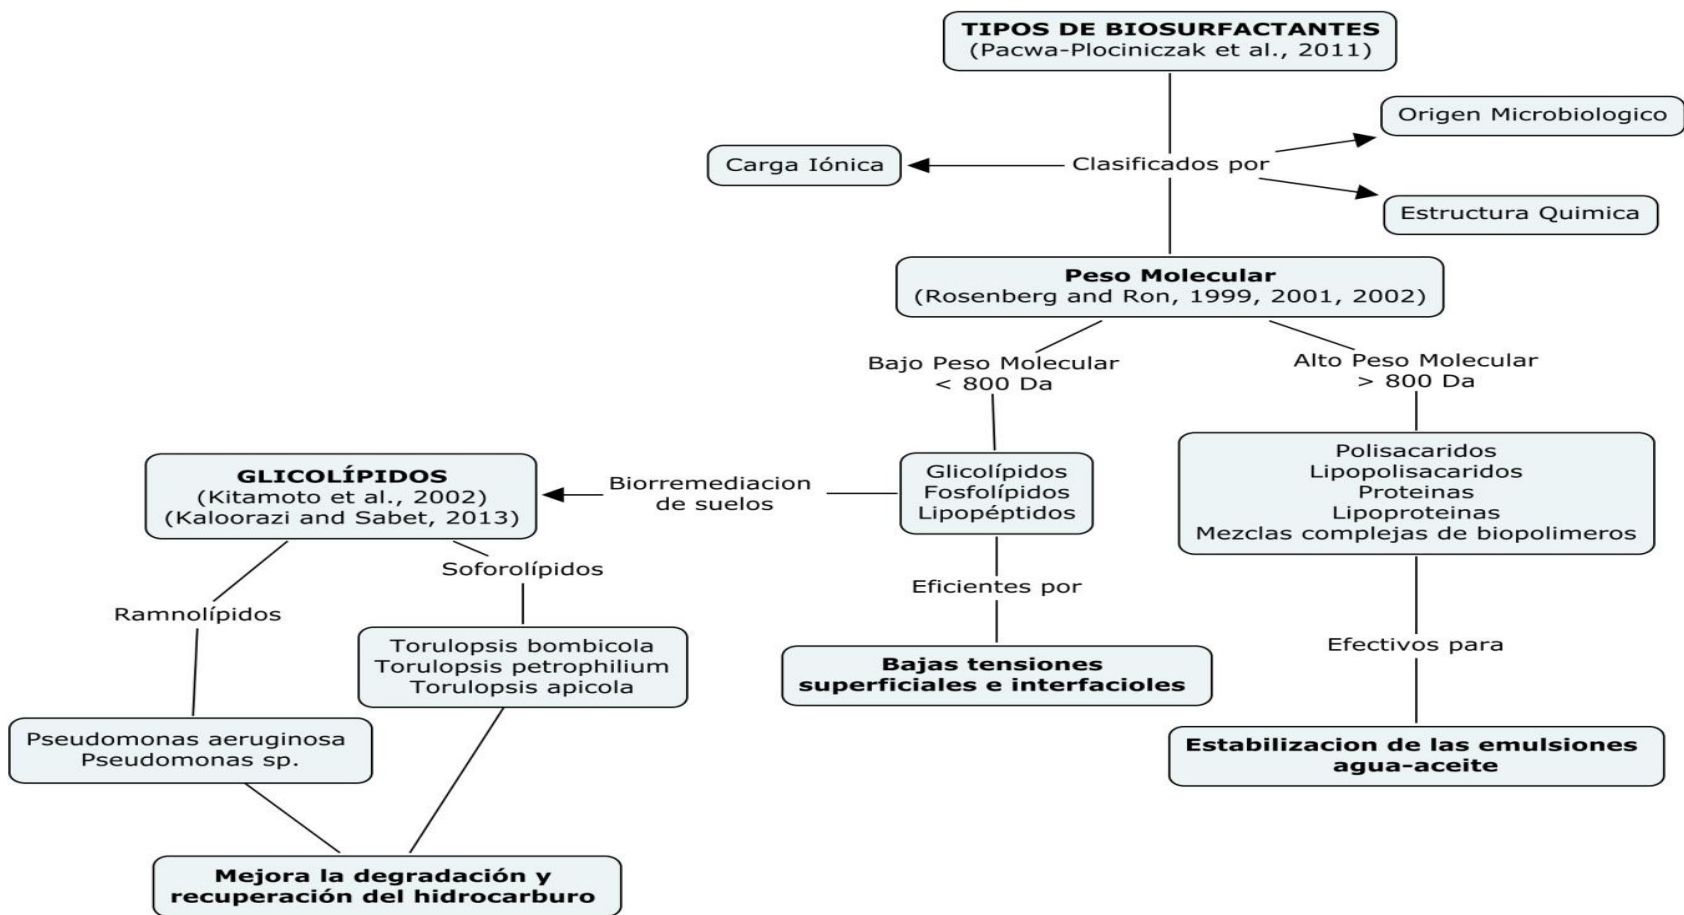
TIPOS DE BIOSURFACTANTES
(Pacwa-Plociniczak et al., 2011)

Clasificados por

Carga Iónica

Origen Microbiologico

Estructura Quimica

Peso Molecular
(Rosenberg and Ron, 1999, 2001, 2002)

Bajo Peso Molecular
< 800 Da

Alto Peso Molecular
> 800 Da

Glicolípidos
Fosfolípidos
Lipopéptidos

Polisacaridos
Lipopolisacaridos
Proteinas
Lipoproteinas
Mezclas complejas de biopolimeros

Biorremediacion de suelos

GLICOLÍPIDOS
(Kitamoto et al., 2002)
(Kaloorazi and Sabet, 2013)

Eficientes por

Bajas tensiones superficiales e interfacioles

Efectivos para

Estabilizacion de las emulsiones agua-aceite

Soforolípidos

Ramnolípidos

Torulopsis bombicola
Torulopsis petrophilium
Torulopsis apicola

Pseudomonas aeruginosa
Pseudomonas sp.

Mejora la degradación y recuperación del hidrocarburo